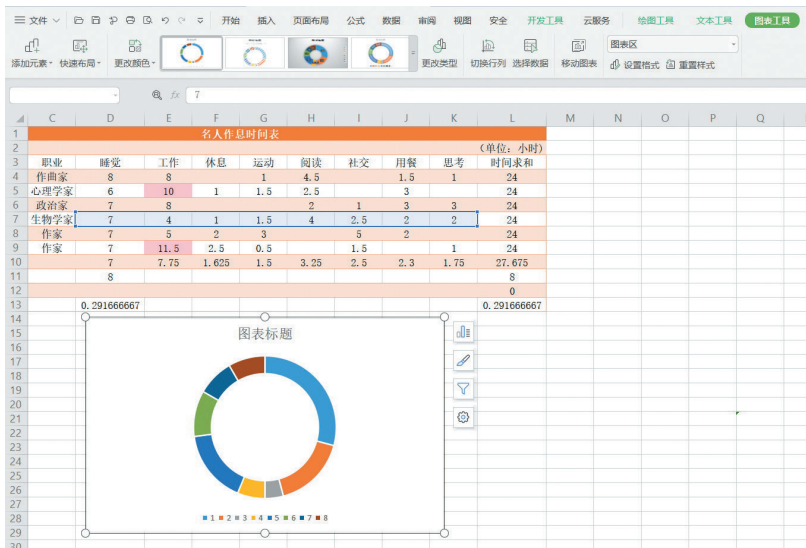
☰ 文件 ∨ 开始 插入 页面布局 公式 数据 审阅 视图 安全 开发工具 云服务 绘图工具 文本工具 图表工具

添加元素 快速布局 更改颜色 更改类型 切换行列 选择数据 移动图表 图表区 设置格式 重置样式

fx 7

| | C | D | E | F | G | H | I | J | K | L | M | N | O | P | Q |
|---|---|---|---|---|---|---|---|---|---|---|---|---|---|---|---|
| 1 | 名人作息时间表 | | | | | | | | | | | | | | |
| 2 | | | | | | | | | | (单位：小时) | | | | | |
| 3 | 职业 | 睡觉 | 工作 | 休息 | 运动 | 阅读 | 社交 | 用餐 | 思考 | 时间求和 | | | | | |
| 4 | 作曲家 | 8 | 8 | | 1 | 4.5 | | 1.5 | 1 | 24 | | | | | |
| 5 | 心理学家 | 6 | 10 | 1 | 1.5 | 2.5 | | 3 | | 24 | | | | | |
| 6 | 政治家 | 7 | 8 | | | 2 | 1 | 3 | 3 | 24 | | | | | |
| 7 | 生物学家 | 7 | 4 | 1 | 1.5 | 4 | 2.5 | 2 | 2 | 24 | | | | | |
| 8 | 作家 | 7 | 5 | 2 | 3 | | 5 | 2 | | 24 | | | | | |
| 9 | 作家 | 7 | 11.5 | 2.5 | 0.5 | | 1.5 | | 1 | 24 | | | | | |
| 10 | | 7 | 7.75 | 1.625 | 1.5 | 3.25 | 2.5 | 2.3 | 1.75 | 27.675 | | | | | |
| 11 | | 8 | | | | | | | | 8 | | | | | |
| 12 | | | | | | | | | | 0 | | | | | |
| 13 | | 0.291666667 | | | | | | | | 0.291666667 | | | | | |

图表标题

1 2 3 4 5 6 7 8